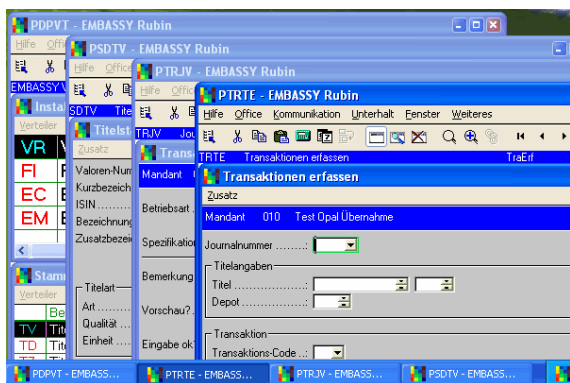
PDPVT - EMBASSY Rubin

Hilfe Offic

EMBASSY V

Insta

Verteiler

VR

FI

EC

EM

Stam

Verteiler

Be

TV Tit

TD Tit

PSDTV - EMBASSY Rubin

Hilfe Office

SDTV Tite

Titelst

Zusatz

Valoren-Num

Kurzbezeich

ISIN

Bezeichnung

Zusatzbezei

Titelart

Art

Qualität

Einheit

PTRJV - EMBASSY Rubin

Hilfe Offic

TRJV Jou

Trans

Mandant

Betriebsart

Spezifikation

Bemerkung

Vorschau?

Eingabe ok

PTRTE - EMBASSY Rubin

Hilfe Office Kommunikation Unterhalt Fenster Weiteres

TRTE Transaktionen erfassen TraErf

Transaktionen erfassen

Zusatz

Mandant 010 Test Opal Übernahme

Journalnummer ........:

Titelangaben

Titel ...................:

Depot ...................:

Transaktion

Transaktions-Code ..:

PDPVT - EMBASS... PTRTE - EMBASS... PTRJV - EMBASS... PSDTV - EMBASS...